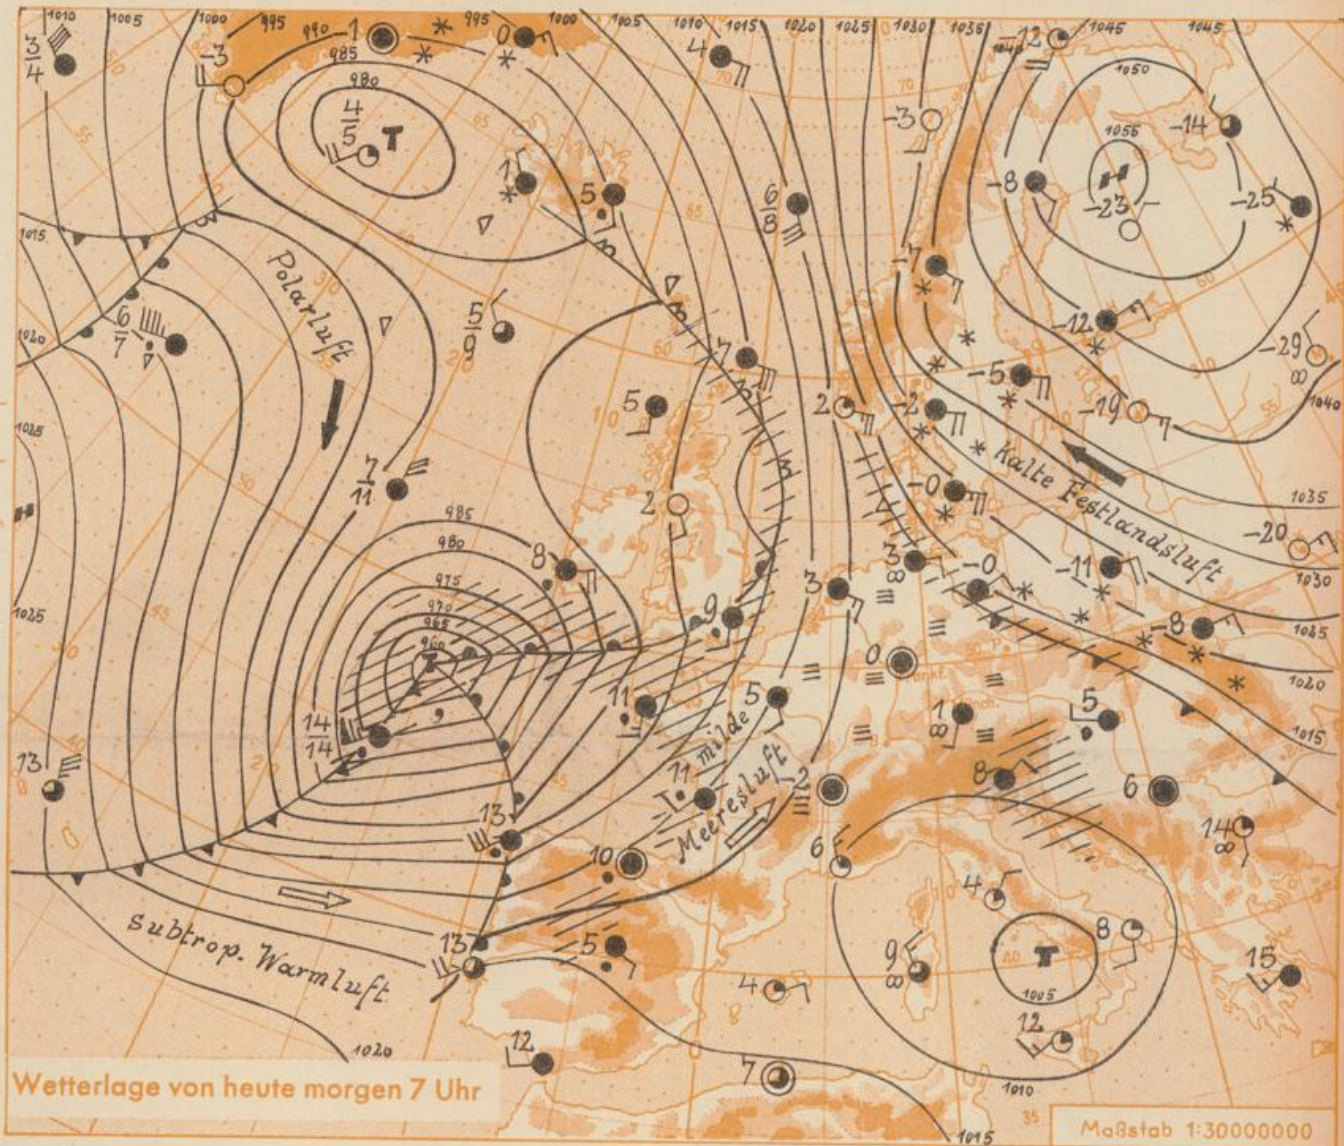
1010 1005 1000 995 990 985 980 995 1000 1005 1010 1015 1020 1025 1030 1035 1040 1045 1045 1050 1055

$\frac{3}{4}$ -3 -1 0 4 -12 $\frac{4}{5}$ T -3 -14 1 5 $\frac{6}{8}$ -8 -23 -25

1015 Polarluft -7 1020 $\frac{6}{7}$ $\frac{5}{9}$ -12 -29 -5 1025 5 2 -2 -19 1040 Kalte Festlandsluft

$\frac{7}{11}$ 2 -0 985 1035 980 8 3 -20 975 -0 -11 1030 970 965 9 3 1025 960 -8 1025 0 11 5 14/14 1 5 1020 1015 13 11 milde Meeresluft 2 8 6 13 6 10 14 Subtrop. Warmluft 4 8 13 5 9 15 4 1005 12 12 7 1020 1010 1015

Wetterlage von heute morgen 7 Uhr

Maßstab 1:30000000